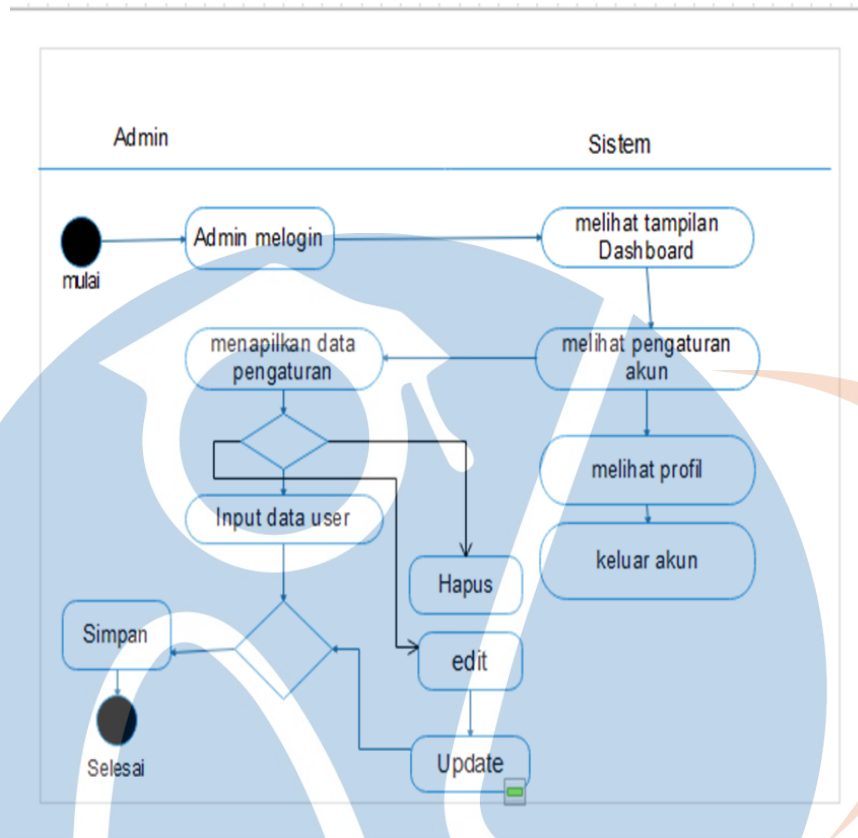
Admin

Sistem

mulai

Admin melogin

melihat tampilan Dashboard

menapilkan data pengaturan

melihat pengaturan akun

melihat profil

Input data user

keluar akun

Hapus

Simpan

edit

Selesai

Update